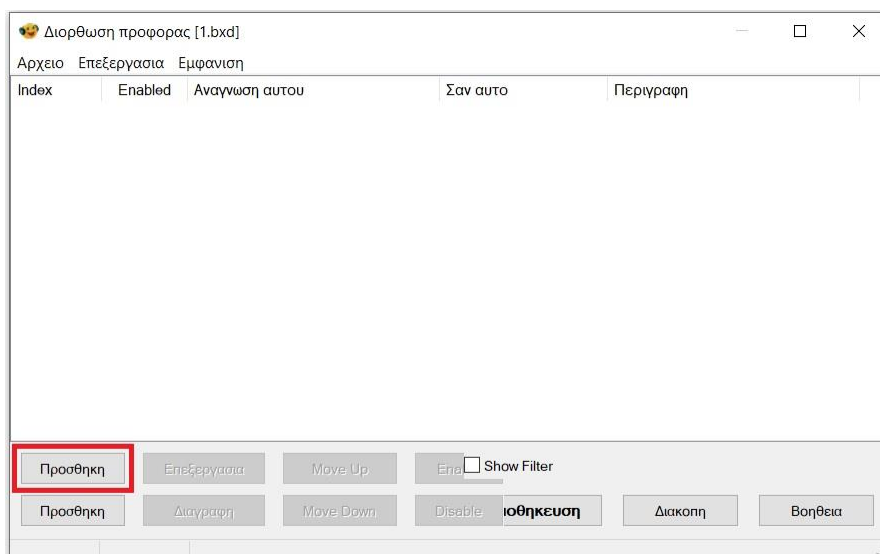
Διορθωση προφορας [1.bxd]

Αρχειο Επεξεργασια Εμφανιση

| Index | Enabled | Αναγνωση αυτου | Σαν αυτο | Περιγραφη |
|---|---|---|---|---|

Προσθηκη
Επεξεργασια
Move Up
Ena
Show Filter

Προσθηκη
Διαγραφη
Move Down
Disable
ιοθηκευση
Διακοπη
Βοηθεια